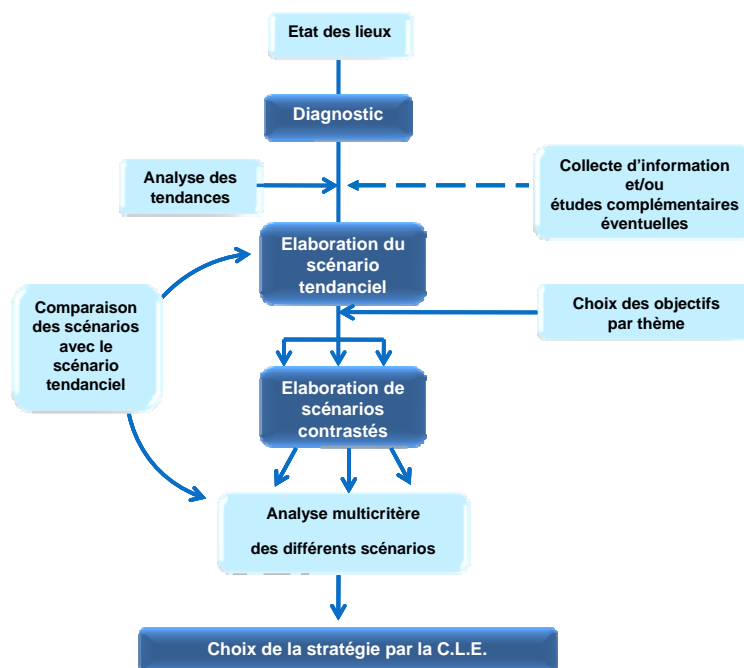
Etat des lieux

Diagnostic

Analyse des tendances

Collecte d'information et/ou études complémentaires éventuelles

Elaboration du scénario tendanciel

Comparaison des scénarios avec le scénario tendanciel

Choix des objectifs par thème

Elaboration de scénarios contrastés

Analyse multicritère

des différents scénarios

Choix de la stratégie par la C.L.E.